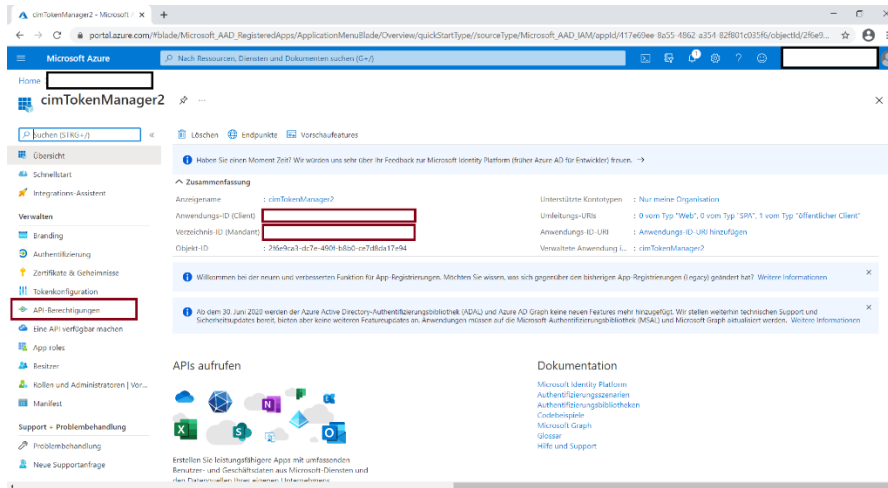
cimTokenManager2 - Microsoft / ×
+

portal.azure.com/#blade/Microsoft_AAD_RegisteredApps/ApplicationMenuBlade/Overview/quickStartType//sourceType/Microsoft_AAD_IAM/appId/417e69ee-8a55-4862-a354-82f801c035f6/objectId/2f6e9...

Microsoft Azure
Nach Ressourcen, Diensten und Dokumenten suchen (G+/)

Home

cimTokenManager2

Suchen (STRG+/)

Übersicht
Schnellstart
Integrations-Assistent
Verwalten
Branding
Authentifizierung
Zertifikate & Geheimnisse
Tokenkonfiguration
API-Berechtigungen
Eine API verfügbar machen
App roles
Besitzer
Rollen und Administratoren | Vor...
Manifest
Support + Problembehandlung
Problembehandlung
Neue Supportanfrage

Löschen
Endpunkte
Vorschaufeatures

Haben Sie einen Moment Zeit? Wir würden uns sehr über Ihr Feedback zur Microsoft Identity Platform (früher Azure AD für Entwickler) freuen. →

Zusammenfassung

Anzeigename : cimTokenManager2
Anwendungs-ID (Client) :
Verzeichnis-ID (Mandant) :
Objekt-ID : 2f6e9ca3-dc7e-490f-b8a0-ce7d6da17e94

Unterstützte Kontotypen : Nur meine Organisation
Umleitungs-URIs : 0 vom Typ "Web", 0 vom Typ "SPA", 1 vom Typ "öffentlicher Client"
Anwendungs-ID-URI : Anwendungs-ID-URI hinzufügen
Verwaltete Anwendung i... : cimTokenManager2

Willkommen bei der neuen und verbesserten Funktion für App-Registrierungen. Möchten Sie wissen, was sich gegenüber den bisherigen App-Registrierungen (Legacy) geändert hat? Weitere Informationen

Ab dem 30. Juni 2020 werden der Azure Active Directory-Authentifizierungsbibliothek (ADAL) und Azure AD Graph keine neuen Features mehr hinzugefügt. Wir stellen weiterhin technischen Support und Sicherheitsupdates bereit, bieten aber keine weiteren Featureupdates an. Anwendungen müssen auf die Microsoft-Authentifizierungsbibliothek (MSAL) und Microsoft Graph aktualisiert werden. Weitere Informationen

APIs aufrufen

Erstellen Sie leistungsfähigere Apps mit umfassenden Benutzer- und Geschäftsdaten aus Microsoft-Diensten und den Datenquellen Ihres eigenen Unternehmens.

Dokumentation
Microsoft Identity Platform
Authentifizierungsszenarien
Authentifizierungsbibliotheken
Codebeispiele
Microsoft Graph
Glossar
Hilfe und Support